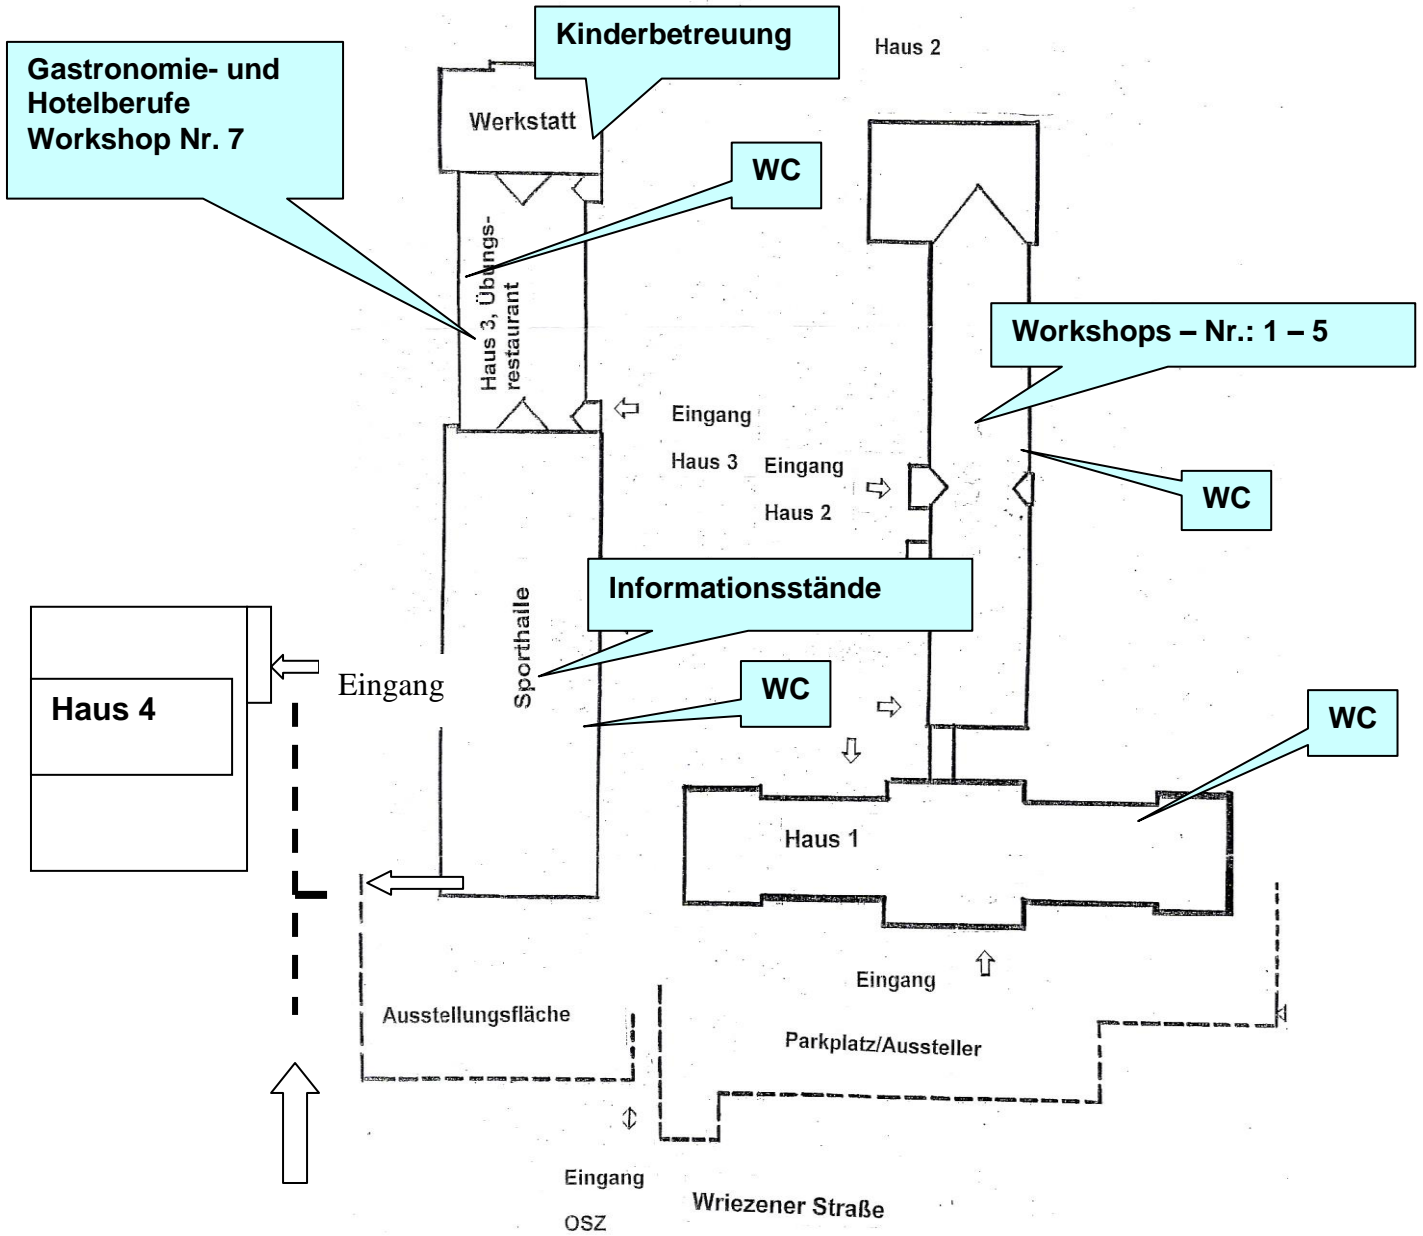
Gastronomie- und Hotelberufe Workshop Nr. 7

Kinderbetreuung

Haus 2

Werkstatt

WC

Haus 3, Übungsrestaurant

Workshops – Nr.: 1 – 5

Eingang

Haus 3

Eingang

Haus 2

WC

Informationsstände

Sporthalle

Haus 4

Eingang

WC

WC

Haus 1

Eingang

Ausstellungsfläche

Parkplatz/Aussteller

Eingang

OSZ

Wriezener Straße